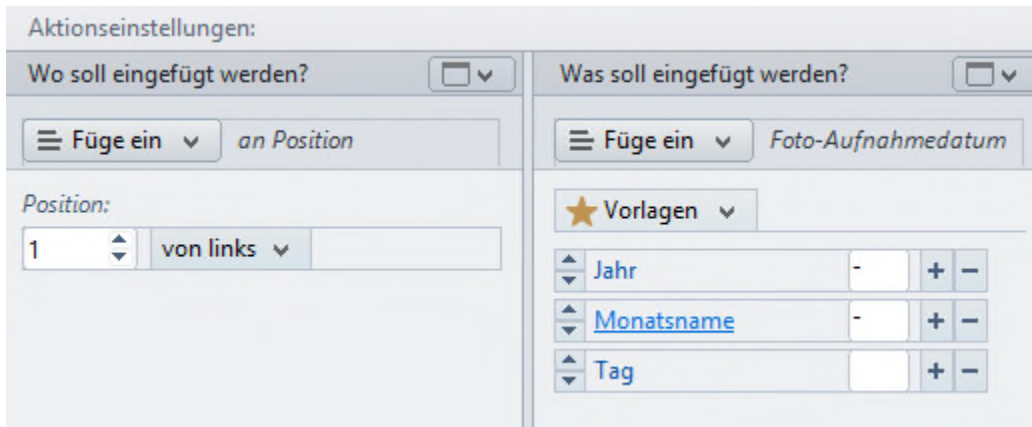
Aktionseinstellungen:

Wo soll eingefügt werden?

Füge ein an Position

Position:

1 von links

Was soll eingefügt werden?

Füge ein Foto-Aufnahmedatum

Vorlagen

| Jahr | - | + | − |
|---|---|---|---|
| Monatsname | - | + | − |
| Tag | | + | − |